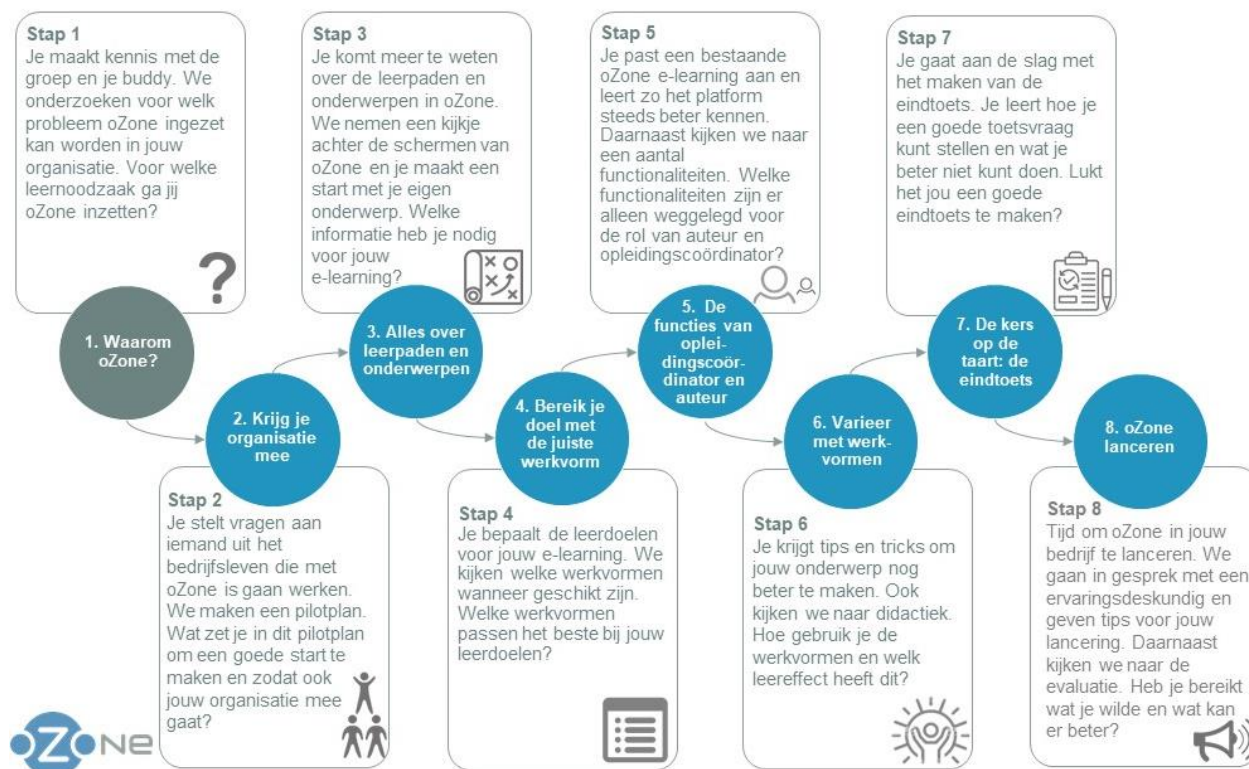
1. Waarom oZone?

Stap 1
Je maakt kennis met de groep en je buddy. We onderzoeken voor welk probleem oZone ingezet kan worden in jouw organisatie. Voor welke leernoodzaak ga jij oZone inzetten?

2. Krijg je organisatie mee

Stap 2
Je stelt vragen aan iemand uit het bedrijfsleven die met oZone is gaan werken. We maken een pilotplan. Wat zet je in dit pilotplan om een goede start te maken en zodat ook jouw organisatie mee gaat?

3. Alles over leerpaden en onderwerpen

Stap 3
Je komt meer te weten over de leerpaden en onderwerpen in oZone. We nemen een kijkje achter de schermen van oZone en je maakt een start met je eigen onderwerp. Welke informatie heb je nodig voor jouw e-learning?

4. Bereik je doel met de juiste werkvorm

Stap 4
Je bepaalt de leerdoelen voor jouw e-learning. We kijken welke werkvormen wanneer geschikt zijn. Welke werkvormen passen het beste bij jouw leerdoelen?

5. De functies van opleidingscoördinator en auteur

Stap 5
Je past een bestaande oZone e-learning aan en leert zo het platform steeds beter kennen. Daarnaast kijken we naar een aantal functionaliteiten. Welke functionaliteiten zijn er alleen weggelegd voor de rol van auteur en opleidingscoördinator?

6. Varieer met werkvormen

Stap 6
Je krijgt tips en tricks om jouw onderwerp nog beter te maken. Ook kijken we naar didactiek. Hoe gebruik je de werkvormen en welk leereffect heeft dit?

7. De kers op de taart: de eindtoets

Stap 7
Je gaat aan de slag met het maken van de eindtoets. Je leert hoe je een goede toetsvraag kunt stellen en wat je beter niet kunt doen. Lukt het jou een goede eindtoets te maken?

8. oZone lanceren

Stap 8
Tijd om oZone in jouw bedrijf te lanceren. We gaan in gesprek met een ervaringsdeskundig en geven tips voor jouw lancering. Daarnaast kijken we naar de evaluatie. Heb je bereikt wat je wilde en wat kan er beter?

oZone